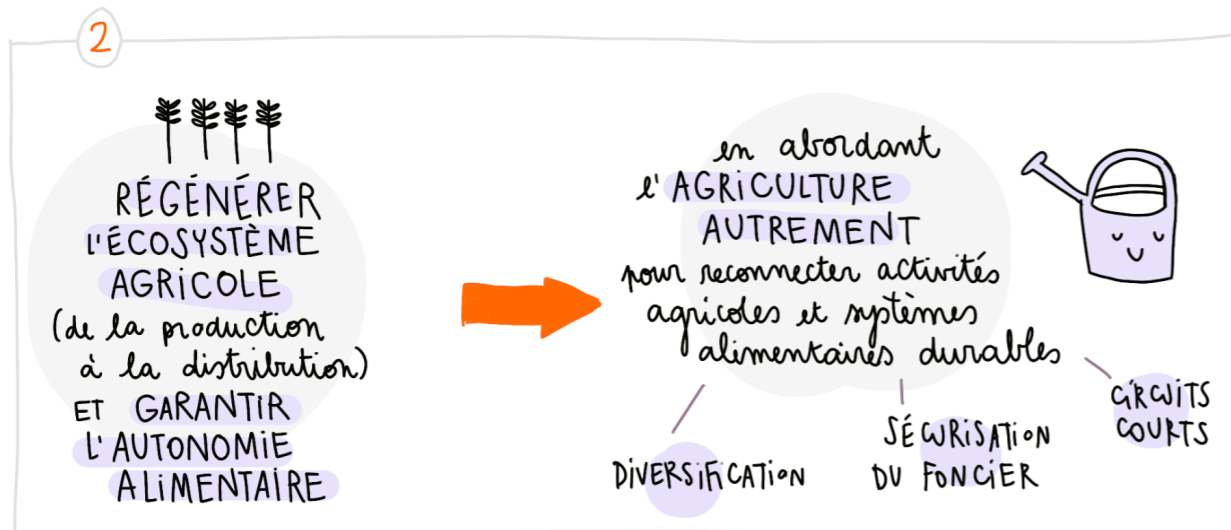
2

RÉGÉNÉRER L'ÉCOSYSTÈME AGRICOLE (de la production à la distribution) ET GARANTIR L'AUTONOMIE ALIMENTAIRE

en abordant l'AGRICULTURE AUTREMENT pour reconnecter activités agricoles et systèmes alimentaires durables

DIVERSIFICATION

SÉCURISATION DU FONCIER

CIRCUITS COURTS